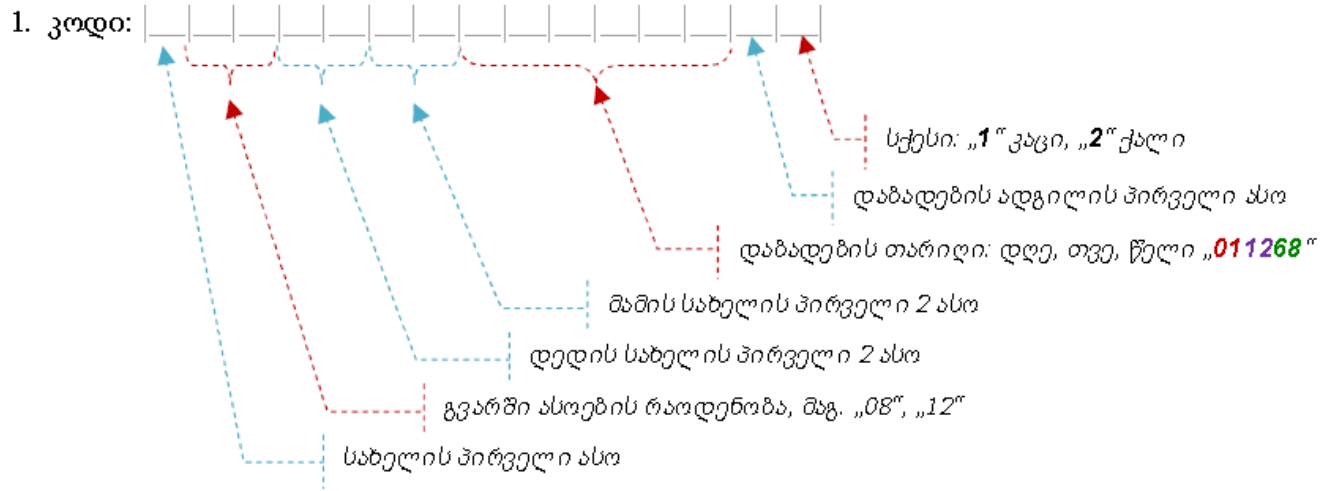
1. კოდი:

სქესი: „1“ კაცი, „2“ ქალი

დაბადების ადგილის პირველი ასო

დაბადების თარიღი: დღე, თვე, წელი „011268“

მამის სახელის პირველი 2 ასო

დედის სახელის პირველი 2 ასო

გვარში ასოების რაოდენობა, მაგ. „08“, „12“

სახელის პირველი ასო